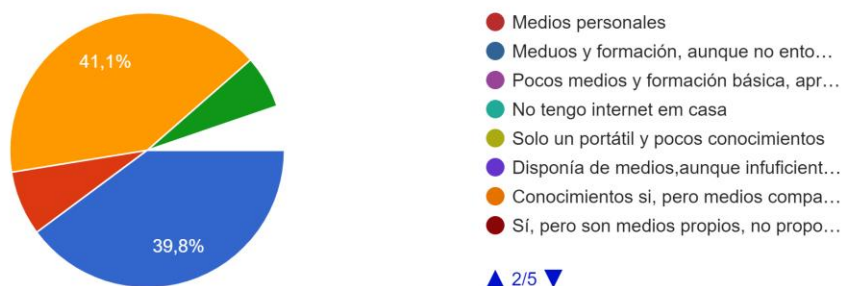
41,1%

39,8%

Medios personales
Meduos y formación, aunque no ento…
Pocos medios y formación básica, apr…
No tengo internet em casa
Solo un portátil y pocos conocimientos
Disponía de medios,aunque infuficient…
Conocimientos si, pero medios compa…
Sí, pero son medios propios, no propo…

▲ 2/5 ▼